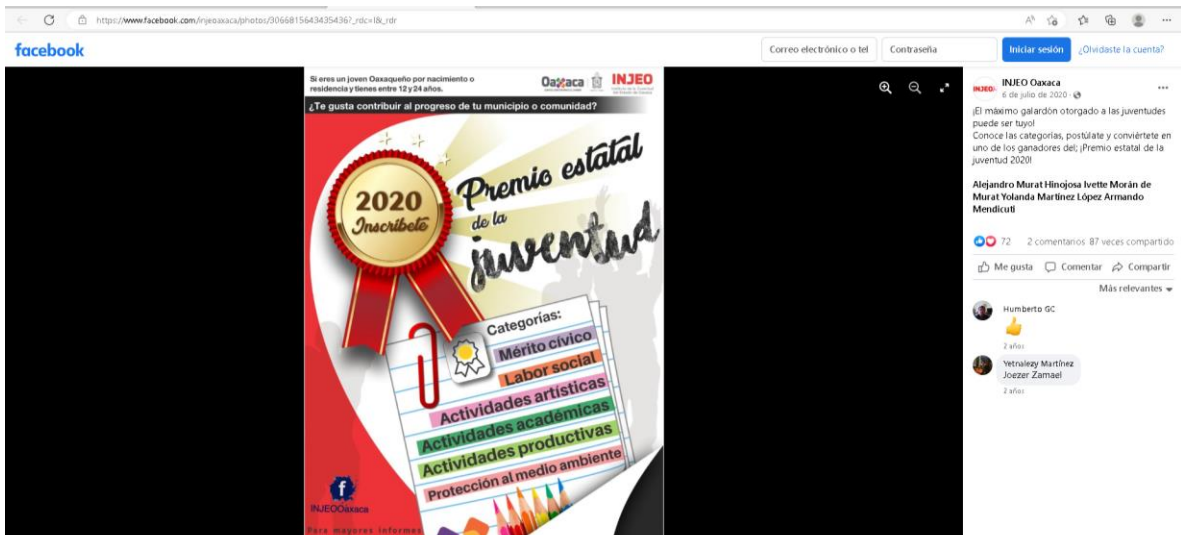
https://www.facebook.com/injeoaxaca/photos/3066815643543​6?_rdc=1&_rdr

facebook

Correo electrónico o tel
Contraseña
Iniciar sesión
¿Olvidaste la cuenta?

Si eres un joven Oaxaqueño por nacimiento o residencia y tienes entre 12 y 24 años.

Oaxaca
INJEO

¿Te gusta contribuir al progreso de tu municipio o comunidad?

2020
Inscríbete

Premio estatal de la juventud

Categorías:
Mérito cívico
Labor social
Actividades artísticas
Actividades académicas
Actividades productivas
Protección al medio ambiente

INJEOOaxaca
Para mayores informes

INJEO Oaxaca
6 de julio de 2020 ·

¡El máximo galardón otorgado a las juventudes puede ser tuyo!
Conoce las categorías, postúlate y conviértete en uno de los ganadores del; ¡Premio estatal de la juventud 2020!

Alejandro Murat Hinojosa Ivette Morán de Murat Yolanda Martínez López Armando Mendicuti

72
2 comentarios 87 veces compartido

Me gusta
Comentar
Compartir

Más relevantes

Humberto GC
2 años

Yetnalezy Martínez
Joezer Zamael
2 años